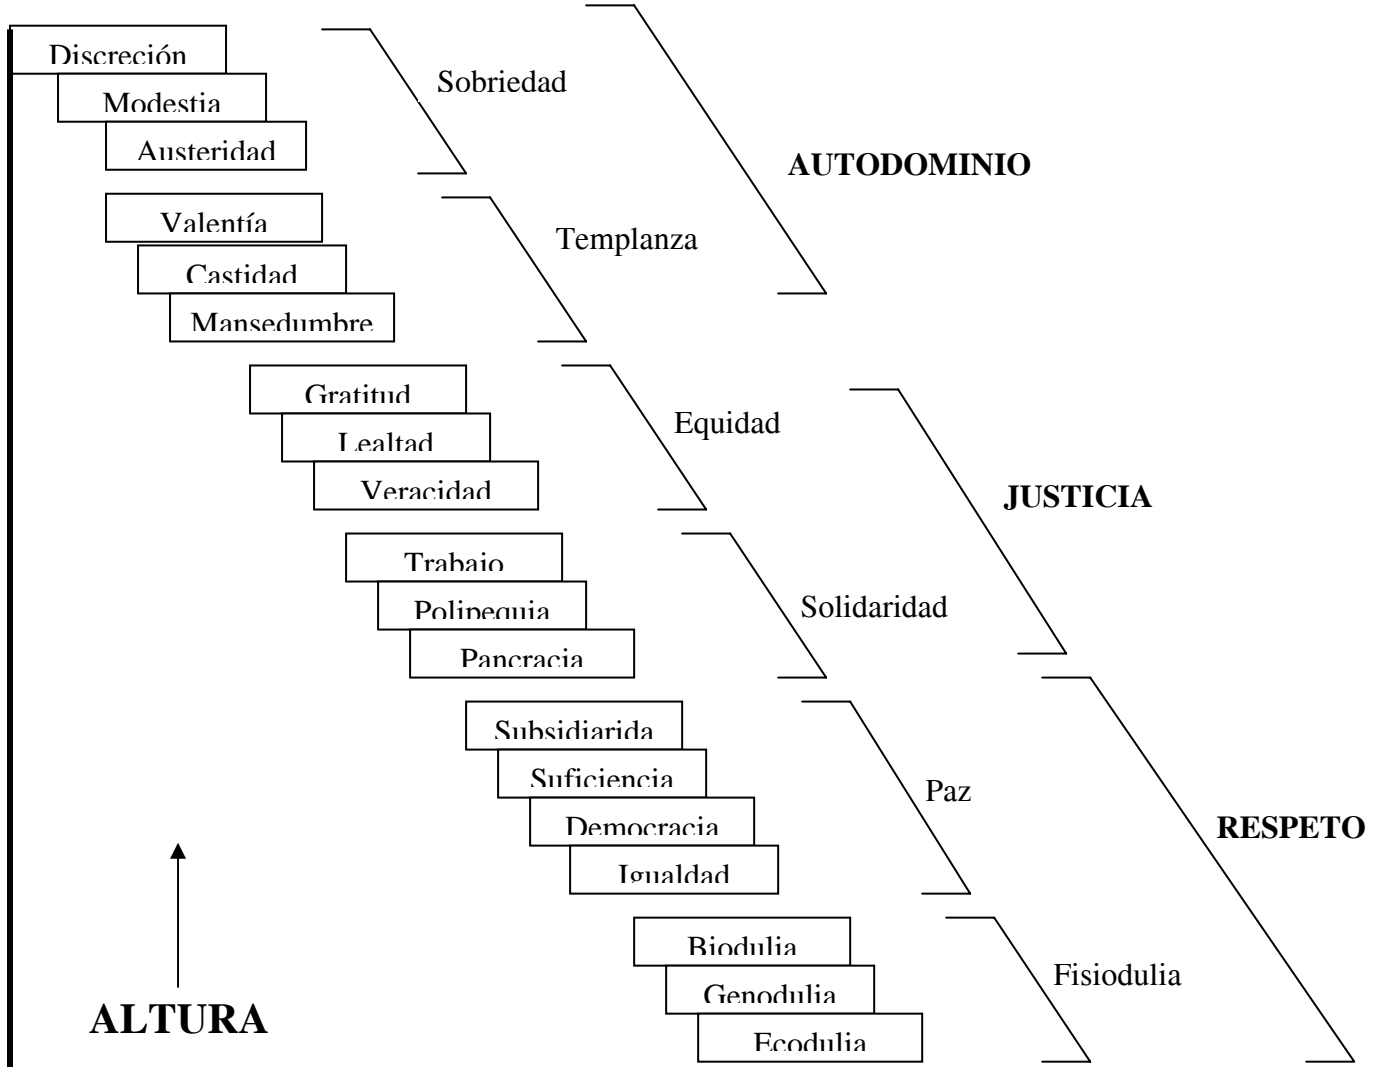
Discreción
Modestia
Austeridad

Sobriedad

AUTODOMINIO

Valentía
Castidad
Mansedumbre

Templanza

Gratitud
Lealtad
Veracidad

Equidad

JUSTICIA

Trabajo
Polipequia
Pancracia

Solidaridad

Subsidiarida
Suficiencia
Democracia
Igualdad

Paz

RESPETO

Biodulia
Genodulia
Ecodulia

Fisiodulia

ALTURA